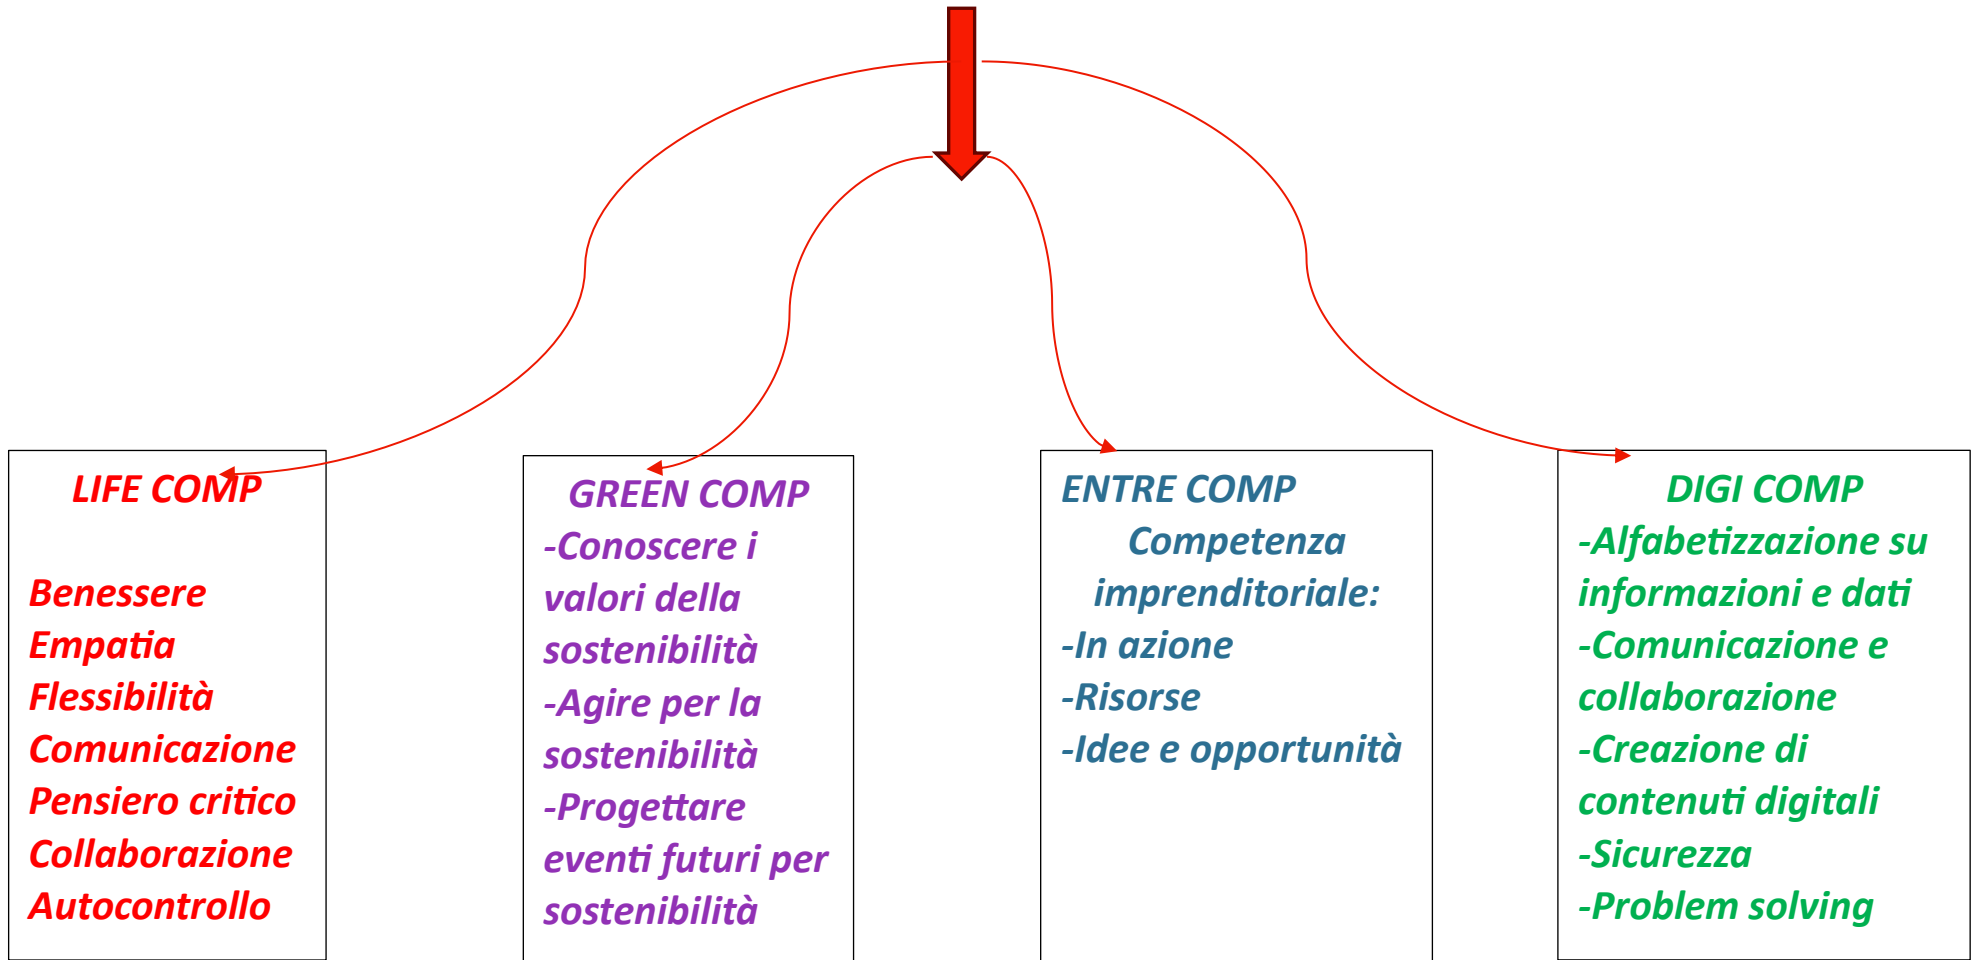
LIFE COMP

Benessere
Empatia
Flessibilità
Comunicazione
Pensiero critico
Collaborazione
Autocontrollo

GREEN COMP
-Conoscere i valori della sostenibilità
-Agire per la sostenibilità
-Progettare eventi futuri per sostenibilità

ENTRE COMP
Competenza imprenditoriale:
-In azione
-Risorse
-Idee e opportunità

DIGI COMP
-Alfabetizzazione su informazioni e dati
-Comunicazione e collaborazione
-Creazione di contenuti digitali
-Sicurezza
-Problem solving